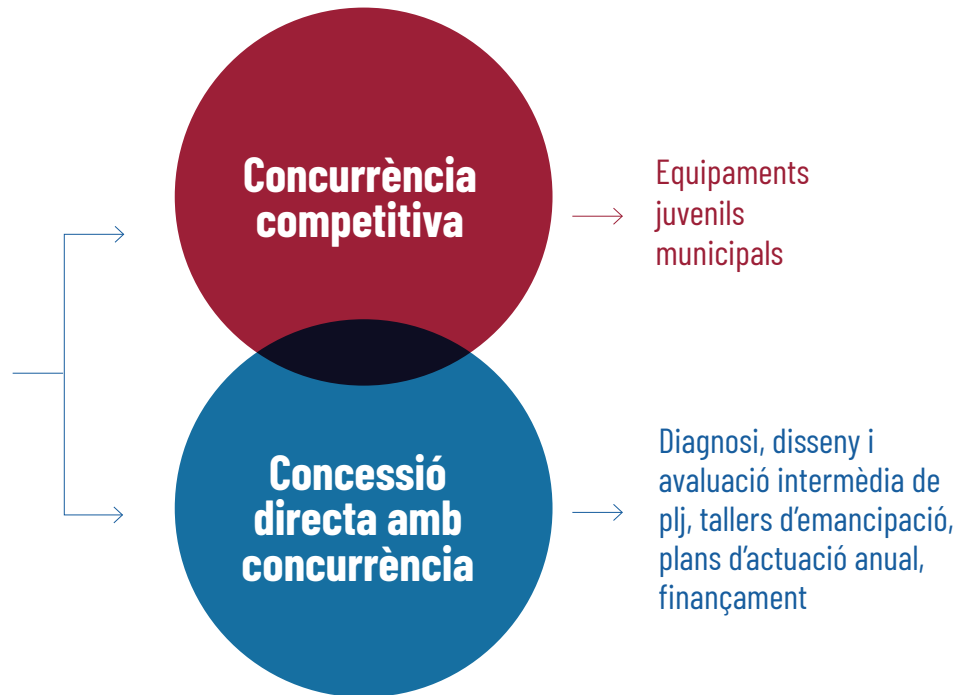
Concurrència competitiva

Equipaments juvenils municipals

Concessió directa amb concurrència

Diagnosi, disseny i avaluació intermèdia de plj, tallers d'emancipació, plans d'actuació anual, finançament